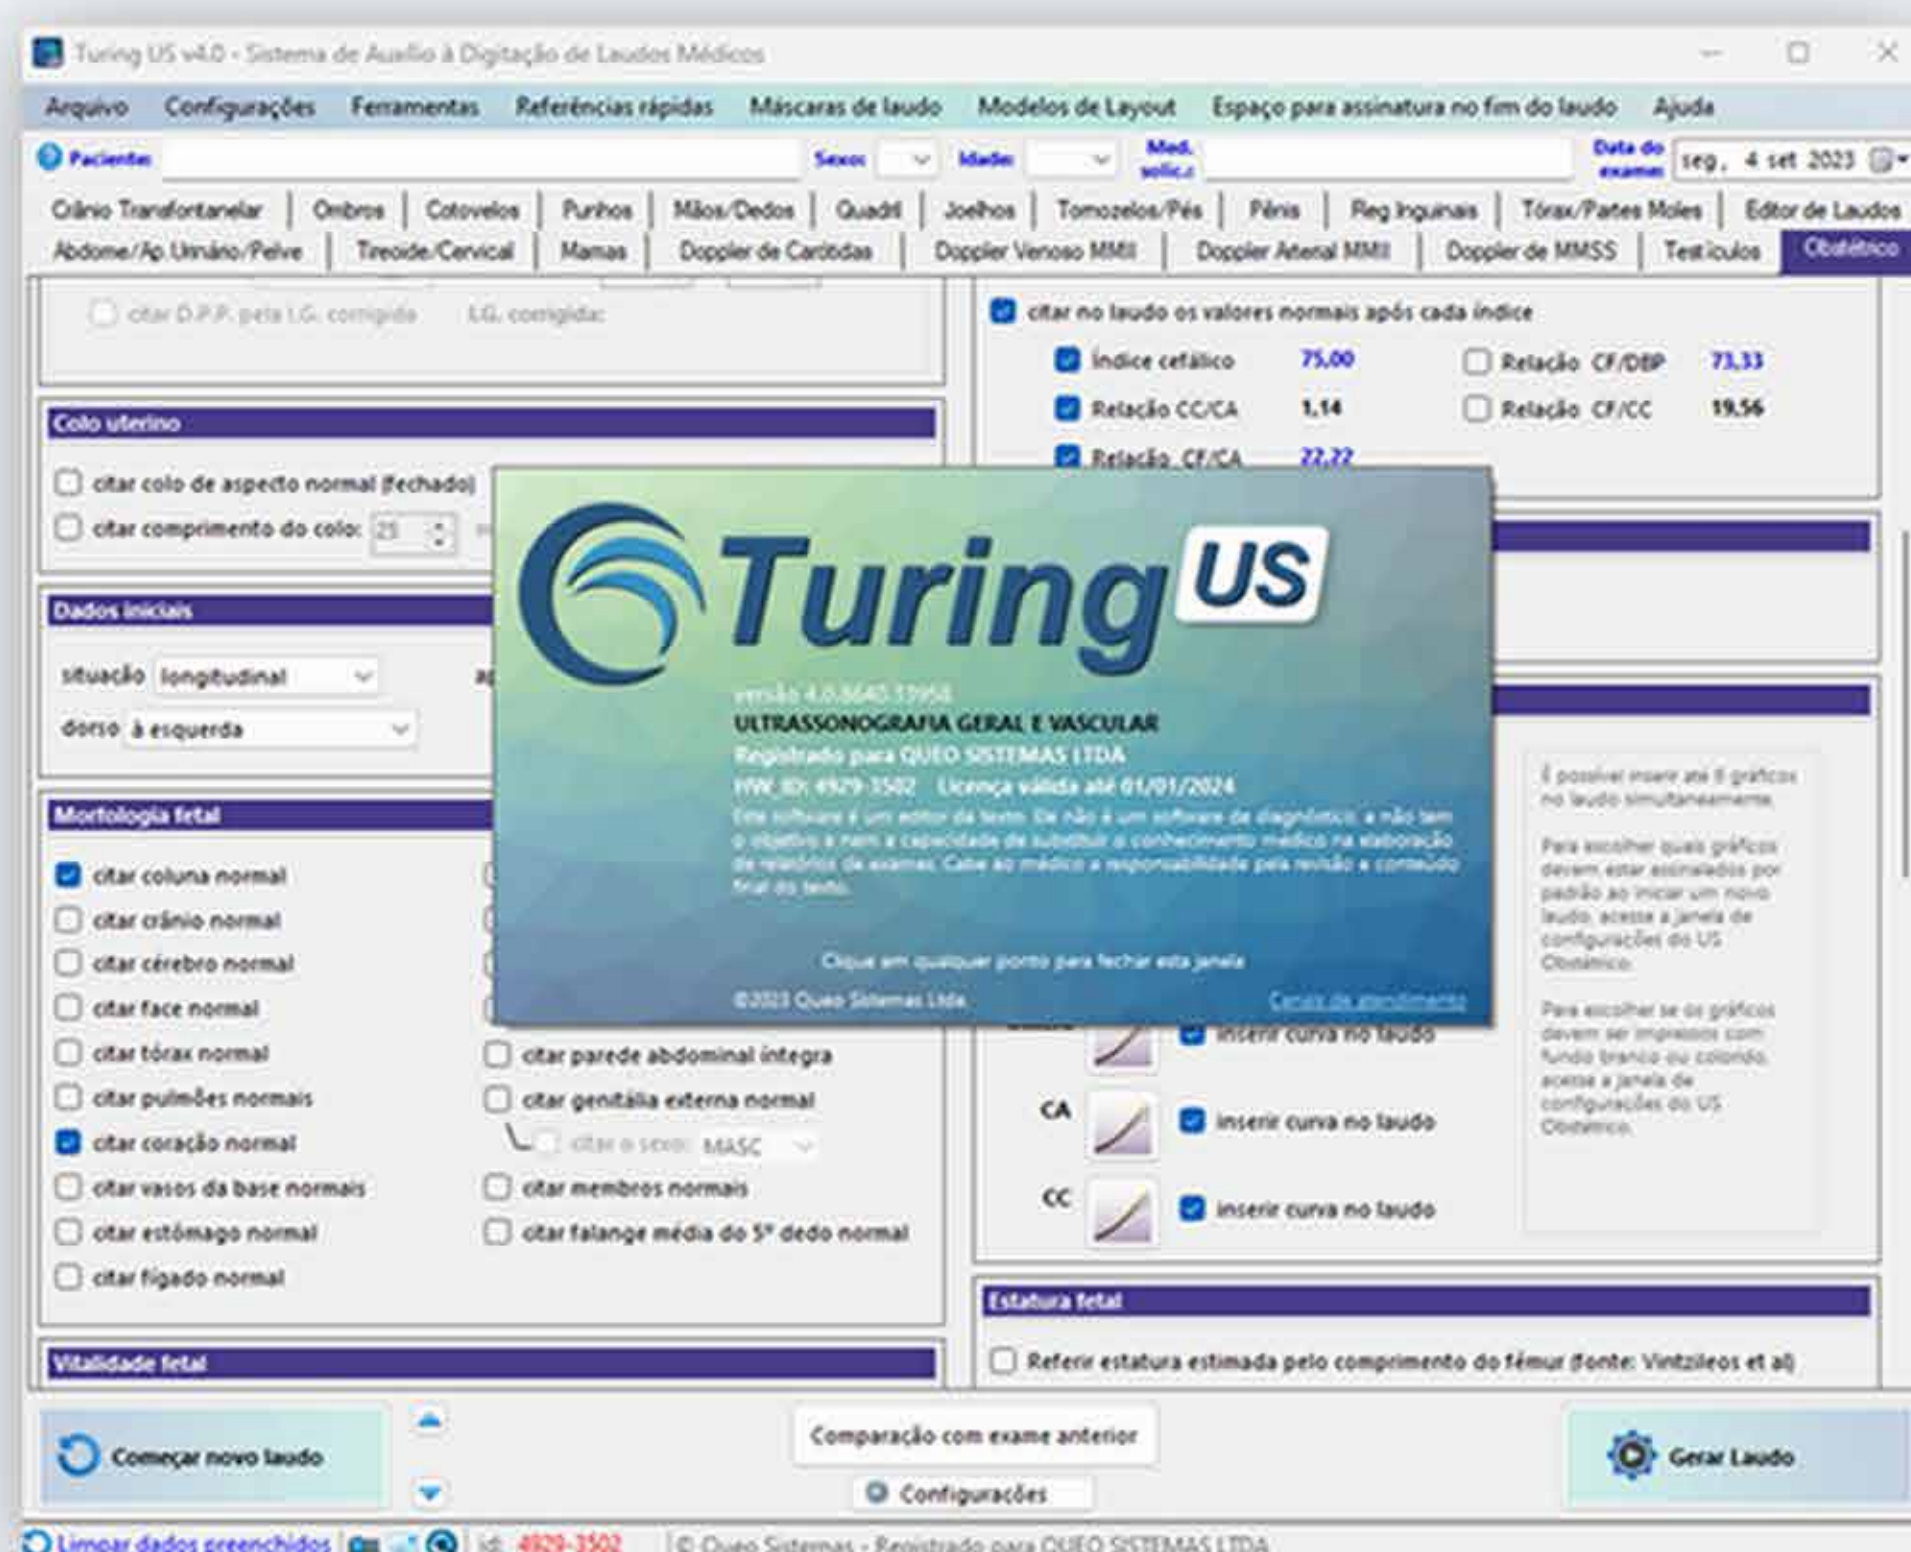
Turing US v4.0 - Sistema de Auxílio à Digitação de Laudos Médicos

Arquivo Configurações Ferramentas Referências rápidas Máscaras de laudo Modelos de Layout Espaço para assinatura no fim do laudo Ajuda

Paciente: Sexo: Idade: Med. solic.: Data do exame: seg, 4 set 2023

Crânio Transfontanelar | Ombros | Cotovelos | Punhos | Mãos/Dedos | Quadril | Joelhos | Tornozelos/Pés | Pênis | Reg Inguinais | Tórax/Partes Moles | Editor de Laudos
Abdome/Ap.Urinário/Pelve | Tireoide/Cervical | Mamas | Doppler de Carótidas | Doppler Venoso MMII | Doppler Arterial MMII | Doppler de MMSS | Testículos | Obstétrico

citar D.P.P. pela I.G. corrigida I.G. corrigida:

Colo uterino
citar colo de aspecto normal (fechado)
citar comprimento do colo: 25

Dados iniciais
situação longitudinal
dorso à esquerda

Morfologia fetal
citar coluna normal
citar crânio normal
citar cérebro normal
citar face normal
citar tórax normal
citar pulmões normais
citar coração normal
citar vasos da base normais
citar estômago normal
citar fígado normal
citar parede abdominal íntegra
citar genitália externa normal
citar o sexo: MASC
citar membros normais
citar falange média do 5º dedo normal

Vitalidade fetal

citar no laudo os valores normais após cada índice
índice cefálico 75,00
Relação CF/DBP 73,33
Relação CC/CA 1,14
Relação CF/CC 19,56
Relação CF/CA 22,22

Turing US
versão 4.0.8640.13958
ULTRASSONOGRAFIA GERAL E VASCULAR
Registrado para QUEO SISTEMAS LTDA
HW_ID: 4929-3502 Licença válida até 01/01/2024
Este software é um editor de texto. Ele não é um software de diagnóstico, e não tem o objetivo e nem a capacidade de substituir o conhecimento médico na elaboração de relatórios de exames. Cabe ao médico a responsabilidade pela revisão e conteúdo final do texto.
Clique em qualquer ponto para fechar esta janela
©2023 Queo Sistemas Ltda
Canais de atendimento

inserir curva no laudo
CA inserir curva no laudo
CC inserir curva no laudo

É possível inserir até 8 gráficos no laudo simultaneamente.
Para escolher quais gráficos devem estar assinalados por padrão ao iniciar um novo laudo, acesse a janela de configurações do US Obstétrico.
Para escolher se os gráficos devem ser impressos com fundo branco ou colorido, acesse a janela de configurações do US Obstétrico.

Estatura fetal
Referir estatura estimada pelo comprimento do fêmur (fonte: Vintzileos et al)

Começar novo laudo
Comparação com exame anterior
Configurações
Gerar Laudo

Limpar dados preenchidos | id: 4929-3502 | © Queo Sistemas - Registrado para QUEO SISTEMAS LTDA